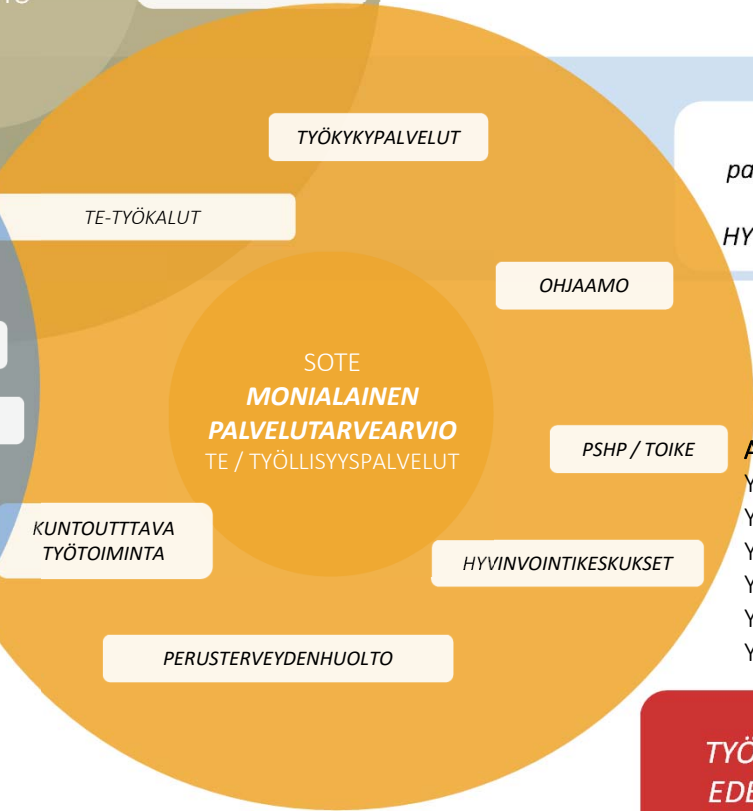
TYÖKYKYPALVELUT

TE-TYÖKALUT

pa

HY

OHJAAMO

SOTE
MONIALAINEN PALVELUTARVEARVIO
TE / TYÖLLISYYSPALVELUT

PSHP / TOIKE

A
Y
Y
Y
Y
Y
Y

KUNTOUTTTAVA TYÖTOIMINTA

HYVINVOINTIKESKUKSET

PERUSTERVEYDENHUOLTO

TYÖ
EDE